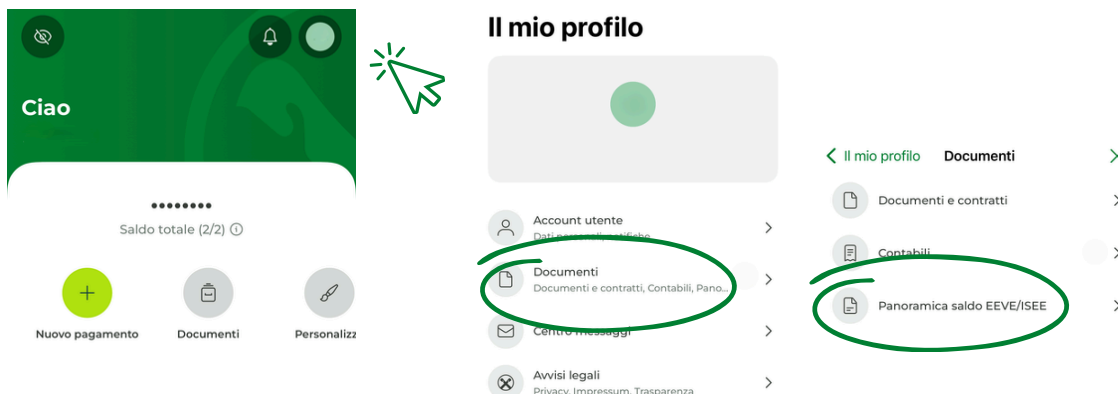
Ciao

••••••••

Saldo totale (2/2)

Nuovo pagamento

Documenti

Personalizz

Il mio profilo

Account utente

Dati personali, notifiche

Documenti

Documenti e contratti, Contabili, Pano...

Centro messaggi

Avvisi legali

Privacy, Impressum, Trasparenza

Il mio profilo

Documenti

Documenti e contratti

Contabili

Panoramica saldo EEVE/ISEE